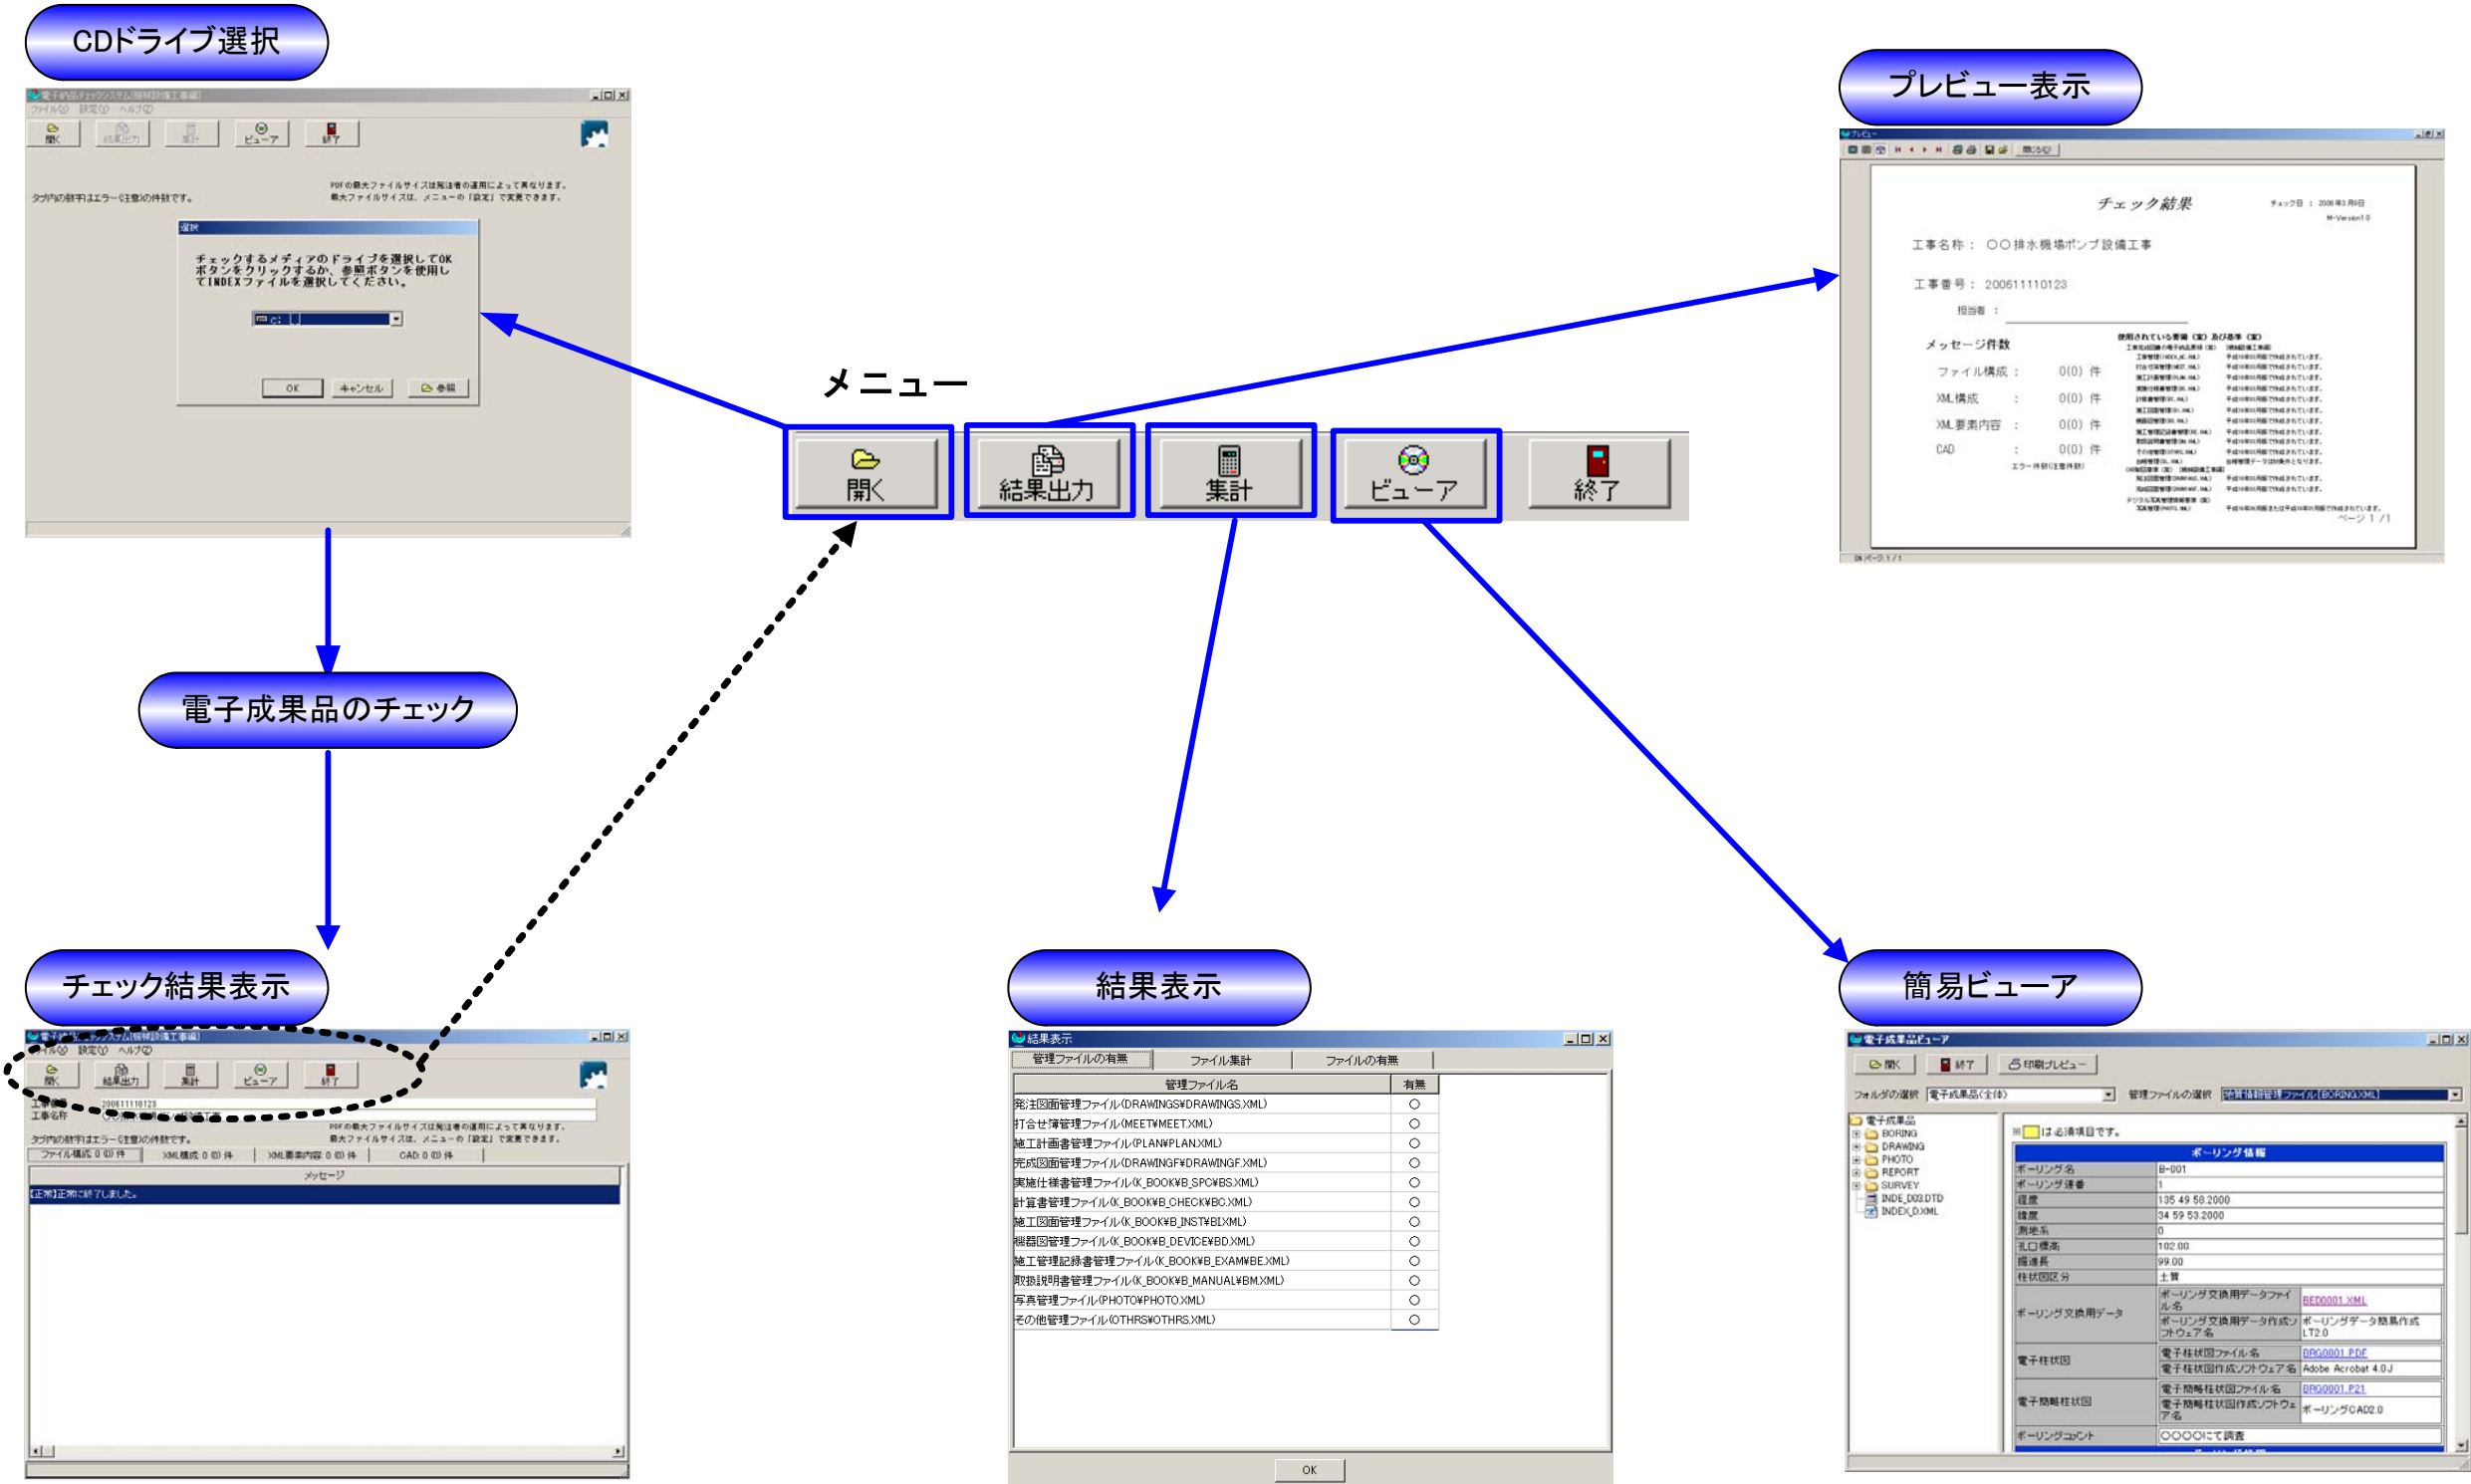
CDドライブ選択

プレビュー表示

メニュー

開く　結果出力　集計　ビューア　終了

電子成果品のチェック

チェック結果表示

結果表示

簡易ビューア

チェックするメディアのドライブを選択してOKボタンをクリックするか、参照ボタンを使用してINDEXファイルを選択してください。

OK　キャンセル　参照

チェック結果

工事名称： ○○排水機場ポンプ設備工事

工事番号： 200611110123

メッセージ件数

ファイル構成 ： 0(0) 件
XML構成 ： 0(0) 件
XML要素内容 ： 0(0) 件
CAD ： 0(0) 件

結果表示

管理ファイルの有無　ファイル集計　ファイルの有無

| 管理ファイル名 | 有無 |
|---|---|
| 発注図面管理ファイル(DRAWINGS¥DRAWINGS.XML) | ○ |
| 打合せ簿管理ファイル(MEET¥MEET.XML) | ○ |
| 施工計画書管理ファイル(PLAN¥PLAN.XML) | ○ |
| 完成図面管理ファイル(DRAWINGF¥DRAWINGF.XML) | ○ |
| 実施仕様書管理ファイル(K_BOOK¥B_SPC¥BS.XML) | ○ |
| 計算書管理ファイル(K_BOOK¥B_CHECK¥BC.XML) | ○ |
| 施工図面管理ファイル(K_BOOK¥B_INST¥BI.XML) | ○ |
| 機器図管理ファイル(K_BOOK¥B_DEVICE¥BD.XML) | ○ |
| 施工管理記録書管理ファイル(K_BOOK¥B_EXAM¥BE.XML) | ○ |
| 取扱説明書管理ファイル(K_BOOK¥B_MANUAL¥BM.XML) | ○ |
| 写真管理ファイル(PHOTO¥PHOTO.XML) | ○ |
| その他管理ファイル(OTHRS¥OTHRS.XML) | ○ |

OK

電子成果品ビューア

開く　終了　印刷プレビュー

ボーリング情報

| ボーリング名 | B-001 |
|---|---|
| ボーリング連番 | 1 |
| 経度 | 135 49 58.2000 |
| 緯度 | 34 59 53.2000 |
| 測地系 | 0 |
| 孔口標高 | 102.00 |
| 掘進長 | 99.00 |
| 柱状図区分 | 土質 |

【正常】正常に終了しました。